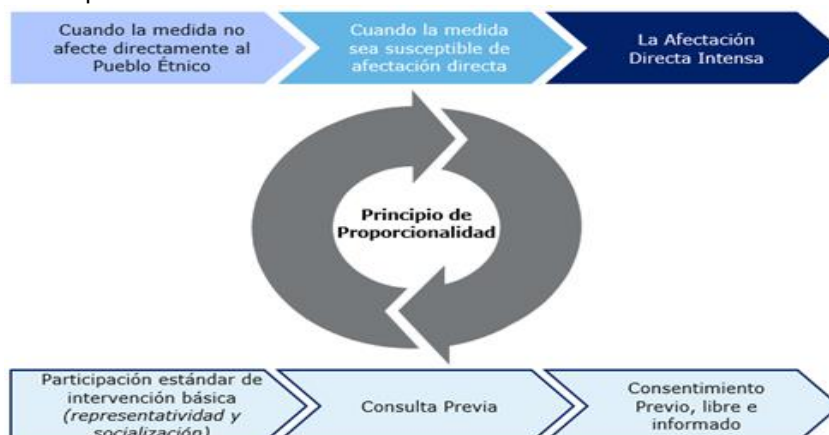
Cuando la medida no afecte directamente al Pueblo Étnico

Cuando la medida sea susceptible de afectación directa

La Afectación Directa Intensa

Principio de Proporcionalidad

Participación estándar de intervención básica *(representatividad y socialización)*

Consulta Previa

Consentimiento Previo, libre e informado